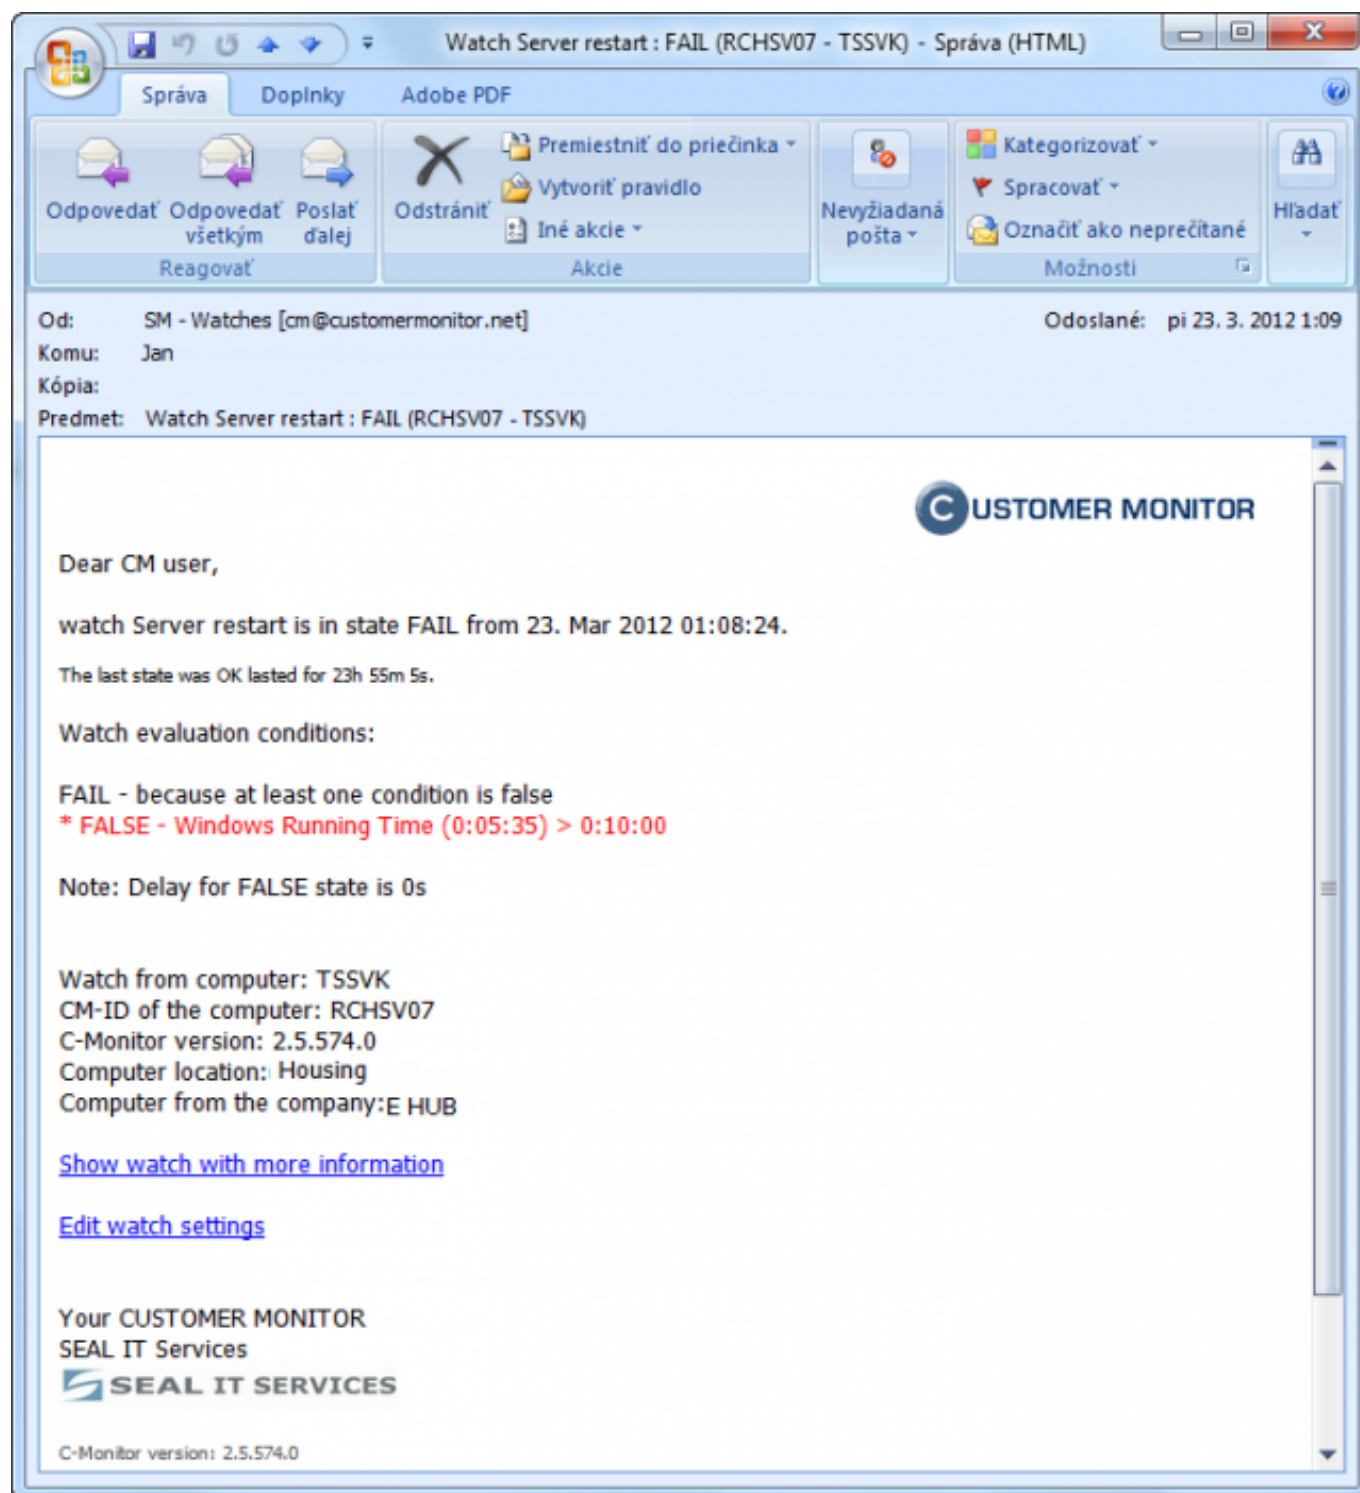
Watch Server restart : FAIL (RCHSV07 - TSSVK) - Správa (HTML)

Správa Doplnky Adobe PDF

Odpovedať
Odpovedať všetkým
Poslať ďalej
Reagovať

Odstrániť
Premiestniť do priečinka
Vytvoriť pravidlo
Iné akcie
Akcie

Nevyžiadaná pošta

Kategorizovať
Spracovať
Označiť ako neprečítané
Možnosti

Hľadať

Od: SM - Watches [cm@customermonitor.net]
Odoslané: pi 23. 3. 2012 1:09
Komu: Jan
Kópia:
Predmet: Watch Server restart : FAIL (RCHSV07 - TSSVK)

CUSTOMER MONITOR

Dear CM user,

watch Server restart is in state FAIL from 23. Mar 2012 01:08:24.

The last state was OK lasted for 23h 55m 5s.

Watch evaluation conditions:

FAIL - because at least one condition is false
* FALSE - Windows Running Time (0:05:35) > 0:10:00

Note: Delay for FALSE state is 0s

Watch from computer: TSSVK
CM-ID of the computer: RCHSV07
C-Monitor version: 2.5.574.0
Computer location: Housing
Computer from the company: E HUB

Show watch with more information

Edit watch settings

Your CUSTOMER MONITOR
SEAL IT Services
SEAL IT SERVICES

C-Monitor version: 2.5.574.0